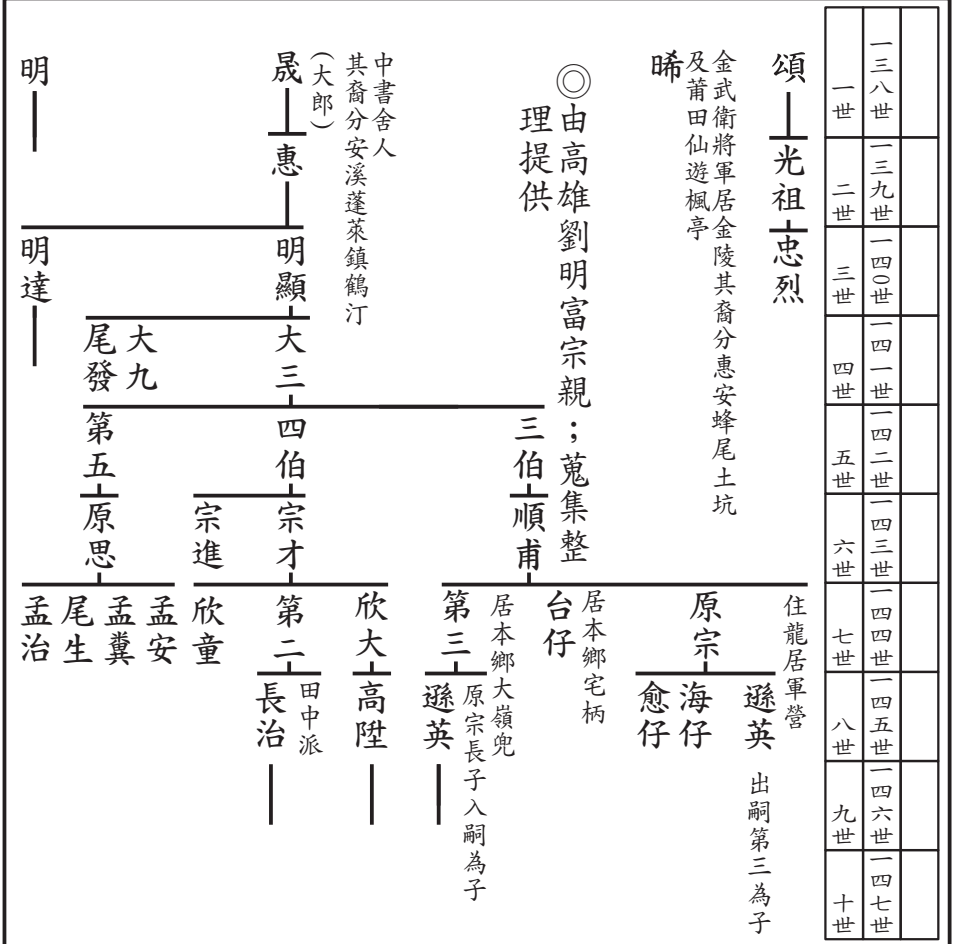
一世 一三八世
二世 一三九世
三世 一四0世
四世 一四一世
五世 一四二世
六世 一四三世
七世 一四四世
八世 一四五世
九世 一四六世
十世 一四七世

頌—光祖—忠烈

晞 金武衛將軍居金陵其裔分惠安蜂尾土坑及莆田仙遊楓亭

◎由高雄劉明富宗親;蒐集整理提供

晟(大郎) 中書舍人 其裔分安溪蓬萊鎮鶴汀

晟—惠—明顯—大三—四伯—宗才—第二—長治 田中派
第二—欣大—高陞
宗進—欣童
大九
尾發—第五—原思—孟安 孟冀 尾生 孟治

三伯—順甫—原宗 住龍居軍營
原宗—遜英 出嗣第三為子
海仔
愈仔
台仔 居本鄉宅柄
第三 居本鄉大嶺兜—遜英 原宗長子入嗣為子

明—明達